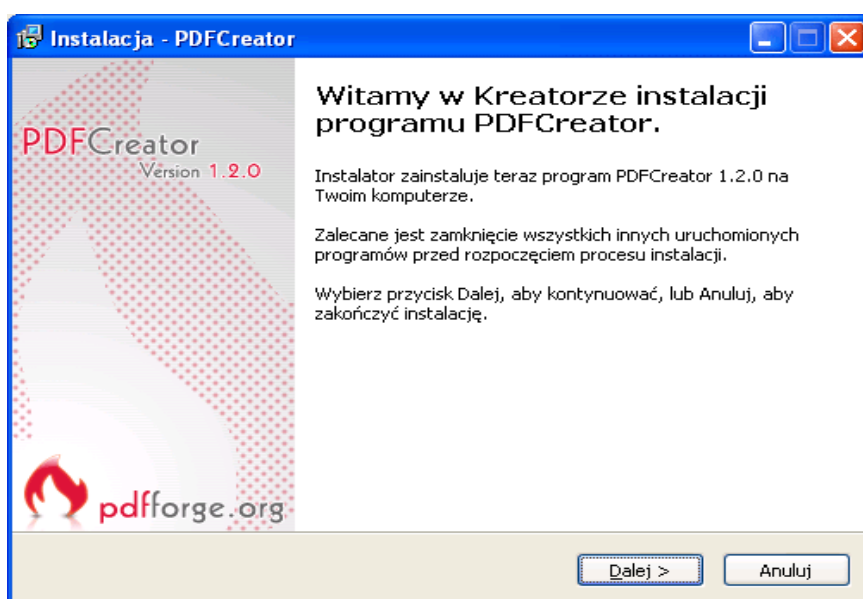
Instalacja - PDFCreator

PDFCreator
Version 1.2.0

pdfforge.org

Witamy w Kreatorze instalacji programu PDFCreator.

Instalator zainstaluje teraz program PDFCreator 1.2.0 na Twoim komputerze.

Zalecane jest zamknięcie wszystkich innych uruchomionych programów przed rozpoczęciem procesu instalacji.

Wybierz przycisk Dalej, aby kontynuować, lub Anuluj, aby zakończyć instalację.

Dalej >

Anuluj